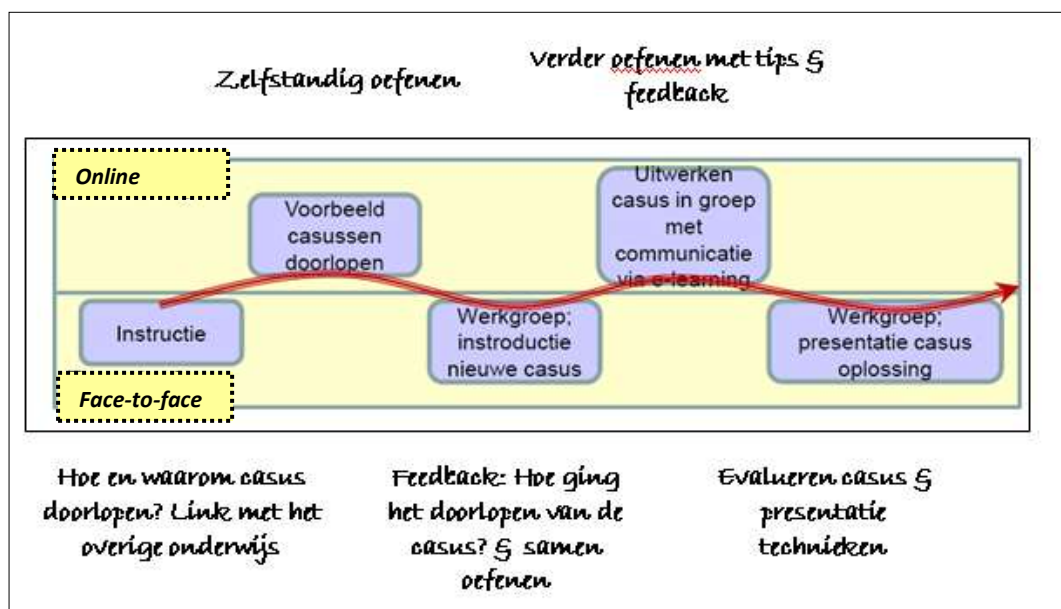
Zelfstandig oefenen

Verder oefenen met tips & feedback

Online

Voorbeeld casussen doorlopen

Uitwerken casus in groep met communicatie via e-learning

Instructie

Werkgroep; instroductie nieuwe casus

Werkgroep; presentatie casus oplossing

Face-to-face

Hoe en waarom casus doorlopen? Link met het overige onderwijs

Feedback: Hoe ging het doorlopen van de casus? & samen oefenen

Evalueren casus & presentatie technieken